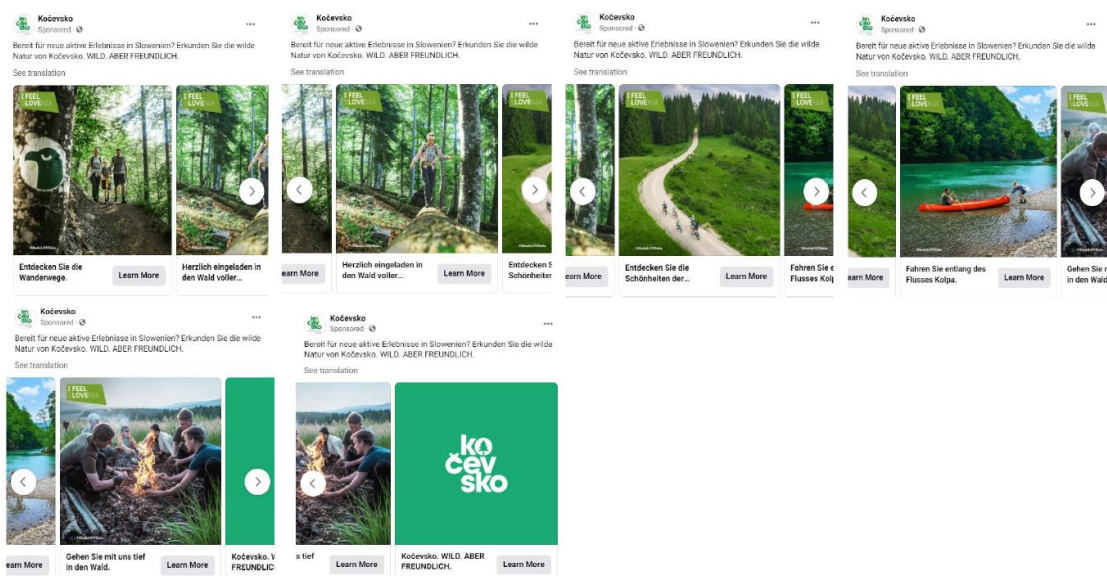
Kočevsko
Sponsored · 
Bereit für neue aktive Erlebnisse in Slowenien? Erkunden Sie die wilde Natur von Kočevsko. WILD. ABER FREUNDLICH.
See translation
I FEEL LOVE
Entdecken Sie die Wanderwege.
Learn More
Herzlich eingeladen in den Wald voller...

Kočevsko
Sponsored · 
Bereit für neue aktive Erlebnisse in Slowenien? Erkunden Sie die wilde Natur von Kočevsko. WILD. ABER FREUNDLICH.
See translation
I FEEL LOVE
earn More
Herzlich eingeladen in den Wald voller...
Learn More
Entdecken S Schönheiten

Kočevsko
Sponsored · 
Bereit für neue aktive Erlebnisse in Slowenien? Erkunden Sie die wilde Natur von Kočevsko. WILD. ABER FREUNDLICH.
See translation
I FEEL LOVE
earn More
Entdecken Sie die Schönheiten der...
Learn More
Fahren Sie e Flusses Kolp

Kočevsko
Sponsored · 
Bereit für neue aktive Erlebnisse in Slowenien? Erkunden Sie die wilde Natur von Kočevsko. WILD. ABER FREUNDLICH.
See translation
I FEEL LOVE
earn More
Fahren Sie entlang des Flusses Kolpa.
Learn More
Gehen Sie r in den Wal

Kočevsko
Sponsored · 
Bereit für neue aktive Erlebnisse in Slowenien? Erkunden Sie die wilde Natur von Kočevsko. WILD. ABER FREUNDLICH.
See translation
I FEEL LOVE
earn More
Gehen Sie mit uns tief in den Wald.
Learn More
Kočevsko. W FREUNDLIC

Kočevsko
Sponsored · 
Bereit für neue aktive Erlebnisse in Slowenien? Erkunden Sie die wilde Natur von Kočevsko. WILD. ABER FREUNDLICH.
See translation
ko čev sko
s tief
Learn More
Kočevsko. WILD. ABER FREUNDLICH.
Learn More